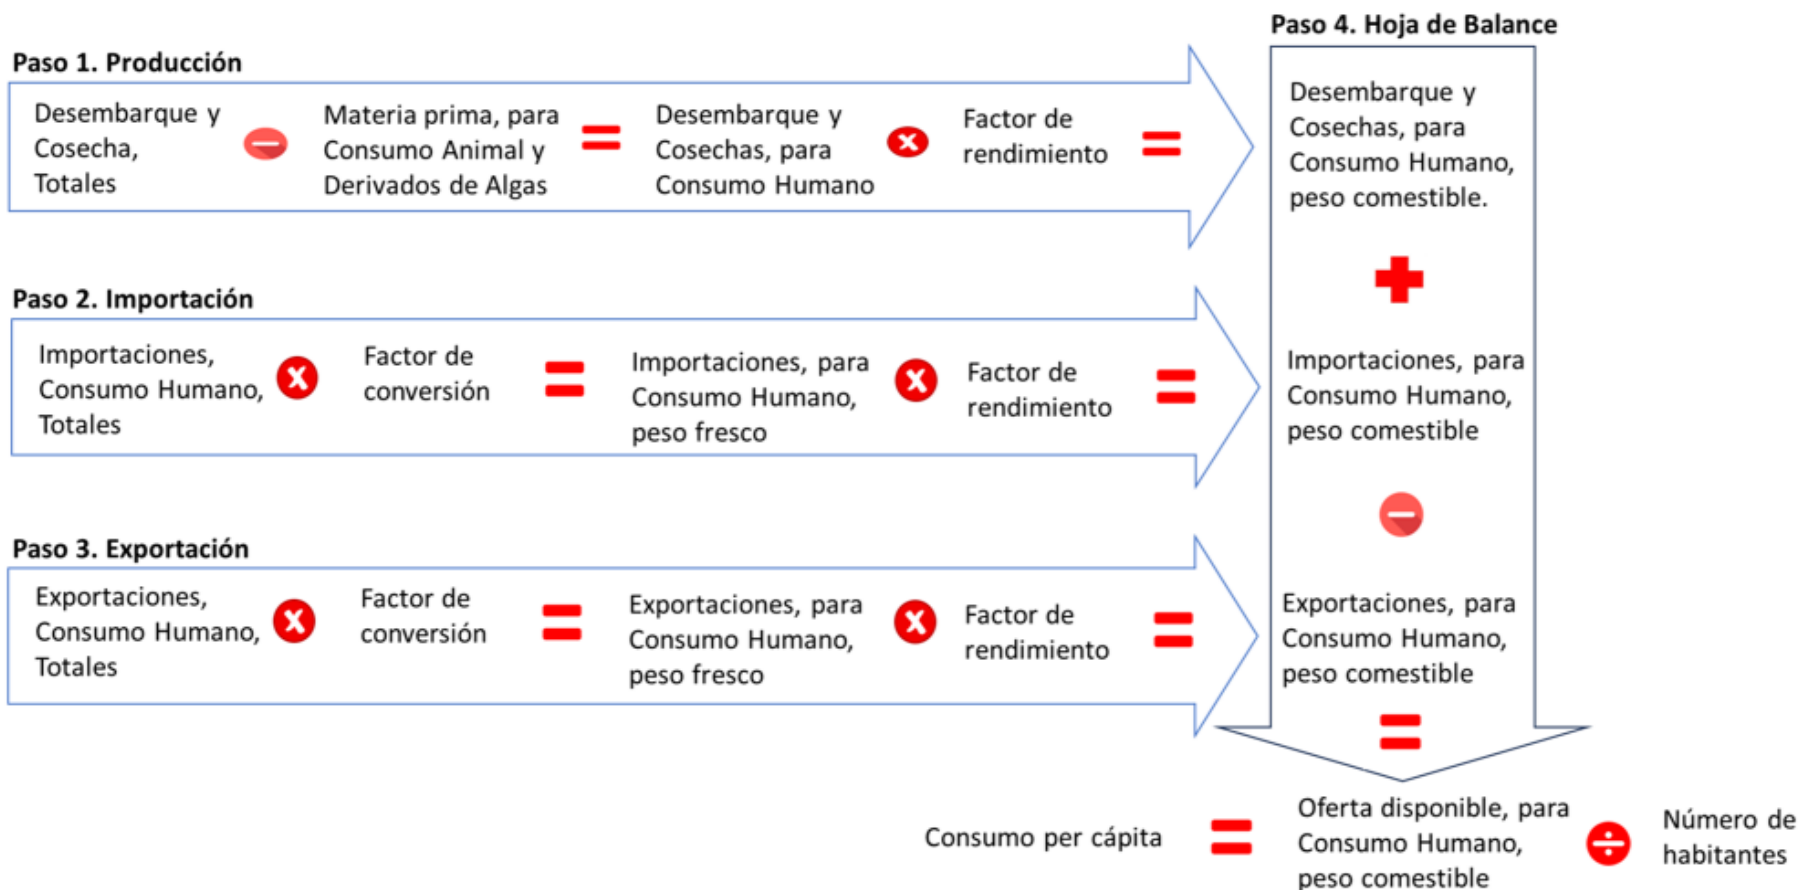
Paso 4. Hoja de Balance

Paso 1. Producción

Desembarque y Cosecha, Totales

Materia prima, para Consumo Animal y Derivados de Algas

Desembarque y Cosechas, para Consumo Humano

Factor de rendimiento

Desembarque y Cosechas, para Consumo Humano, peso comestible.

Paso 2. Importación

Importaciones, Consumo Humano, Totales

Factor de conversión

Importaciones, para Consumo Humano, peso fresco

Factor de rendimiento

Importaciones, para Consumo Humano, peso comestible

Paso 3. Exportación

Exportaciones, Consumo Humano, Totales

Factor de conversión

Exportaciones, para Consumo Humano, peso fresco

Factor de rendimiento

Exportaciones, para Consumo Humano, peso comestible

Consumo per cápita

Oferta disponible, para Consumo Humano, peso comestible

Número de habitantes